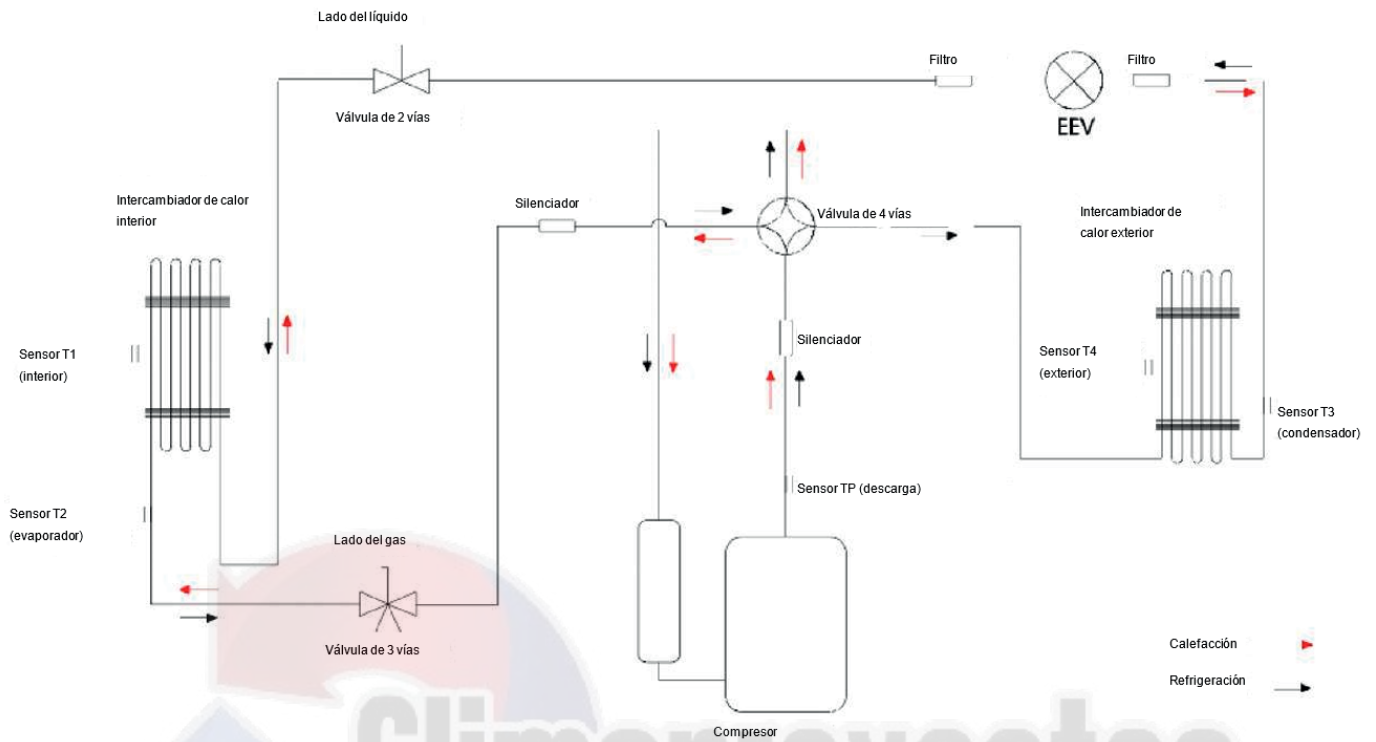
Lado del líquido

Válvula de 2 vías

Filtro

EEV

Filtro

Intercambiador de calor interior

Silenciador

Válvula de 4 vías

Intercambiador de calor exterior

Sensor T1 (interior)

Silenciador

Sensor T4 (exterior)

Sensor T3 (condensador)

Sensor TP (descarga)

Sensor T2 (evaporador)

Lado del gas

Válvula de 3 vías

Calefacción

Refrigeración

Compresor

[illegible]